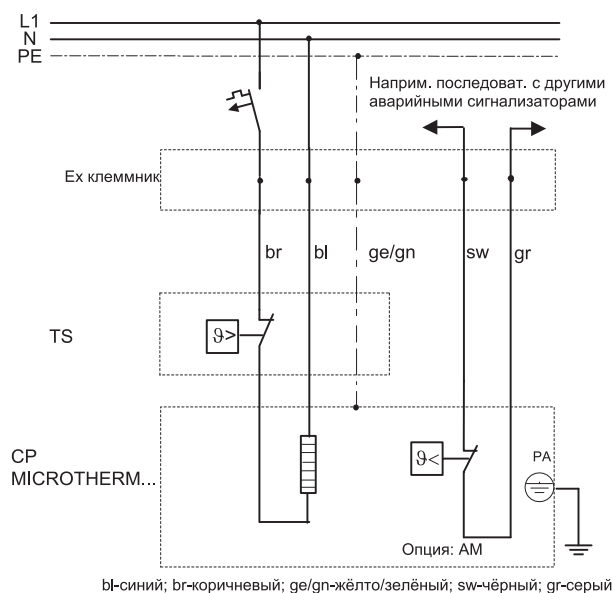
L1
N
PE

Наприм. последоват. с другими аварийными сигнализаторами

Ex клеммник

br
bl
ge/gn
sw
gr

TS

$\vartheta>$

CP
MICROTHERM...

$\vartheta<$

PA

Опция: AM

bl-синий; br-коричневый; ge/gn-жёлто/зелёный; sw-чёрный; gr-серый